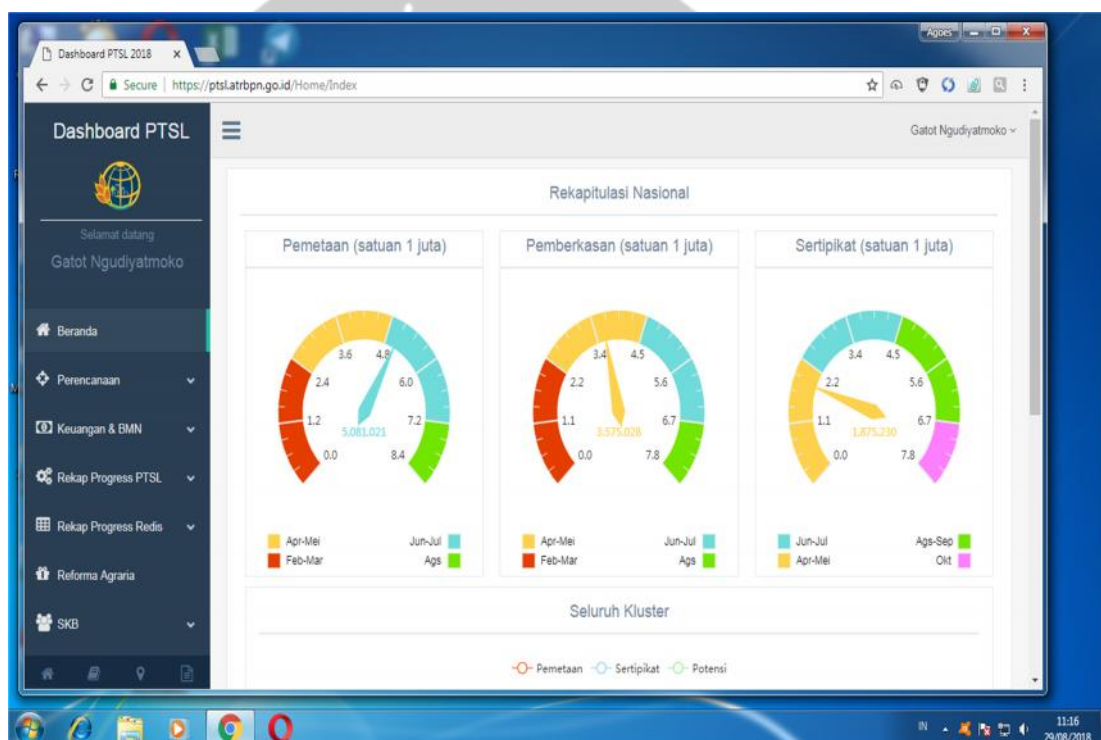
Dashboard PTSL 2018 ×

Agoes

Secure | https://ptsl.atrbpn.go.id/Home/Index

Dashboard PTSL

Selamat datang
Gatot Ngudiyatmoko

Beranda
Perencanaan
Keuangan & BMN
Rekap Progress PTSL
Rekap Progress Redis
Reforma Agraria
SKB

Gatot Ngudiyatmoko

Rekapitulasi Nasional

Pemetaan (satuan 1 juta)

0.0 1.2 2.4 3.6 4.8 6.0 7.2 8.4
5.081.021

Apr-Mei Jun-Jul
Feb-Mar Ags

Pemberkasan (satuan 1 juta)

0.0 1.1 2.2 3.4 4.5 5.6 6.7 7.8
3.575.028

Apr-Mei Jun-Jul
Feb-Mar Ags

Sertipikat (satuan 1 juta)

0.0 1.1 2.2 3.4 4.5 5.6 6.7 7.8
1.875.230

Jun-Jul Ags-Sep
Apr-Mei Okt

Seluruh Kluster

Pemetaan Sertipikat Potensi

IN 11:16 29/08/2018